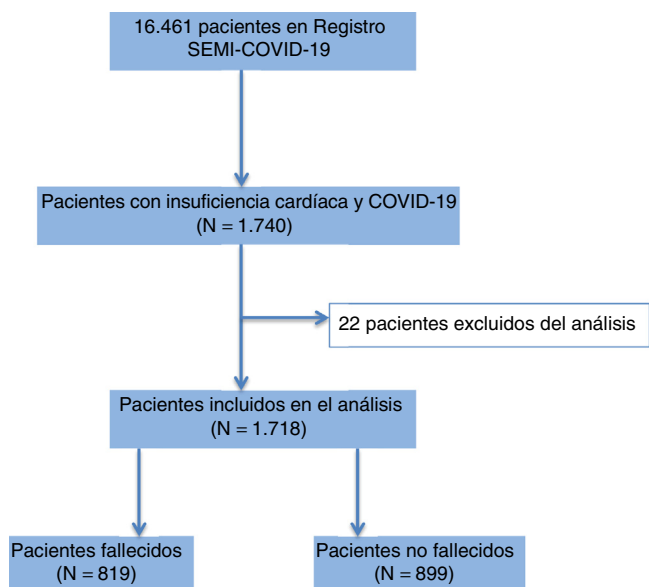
16.461 pacientes en Registro SEMI-COVID-19

Pacientes con insuficiencia cardíaca y COVID-19 (N = 1.740)

22 pacientes excluidos del análisis

Pacientes incluidos en el análisis (N = 1.718)

Pacientes fallecidos (N = 819)

Pacientes no fallecidos (N = 899)